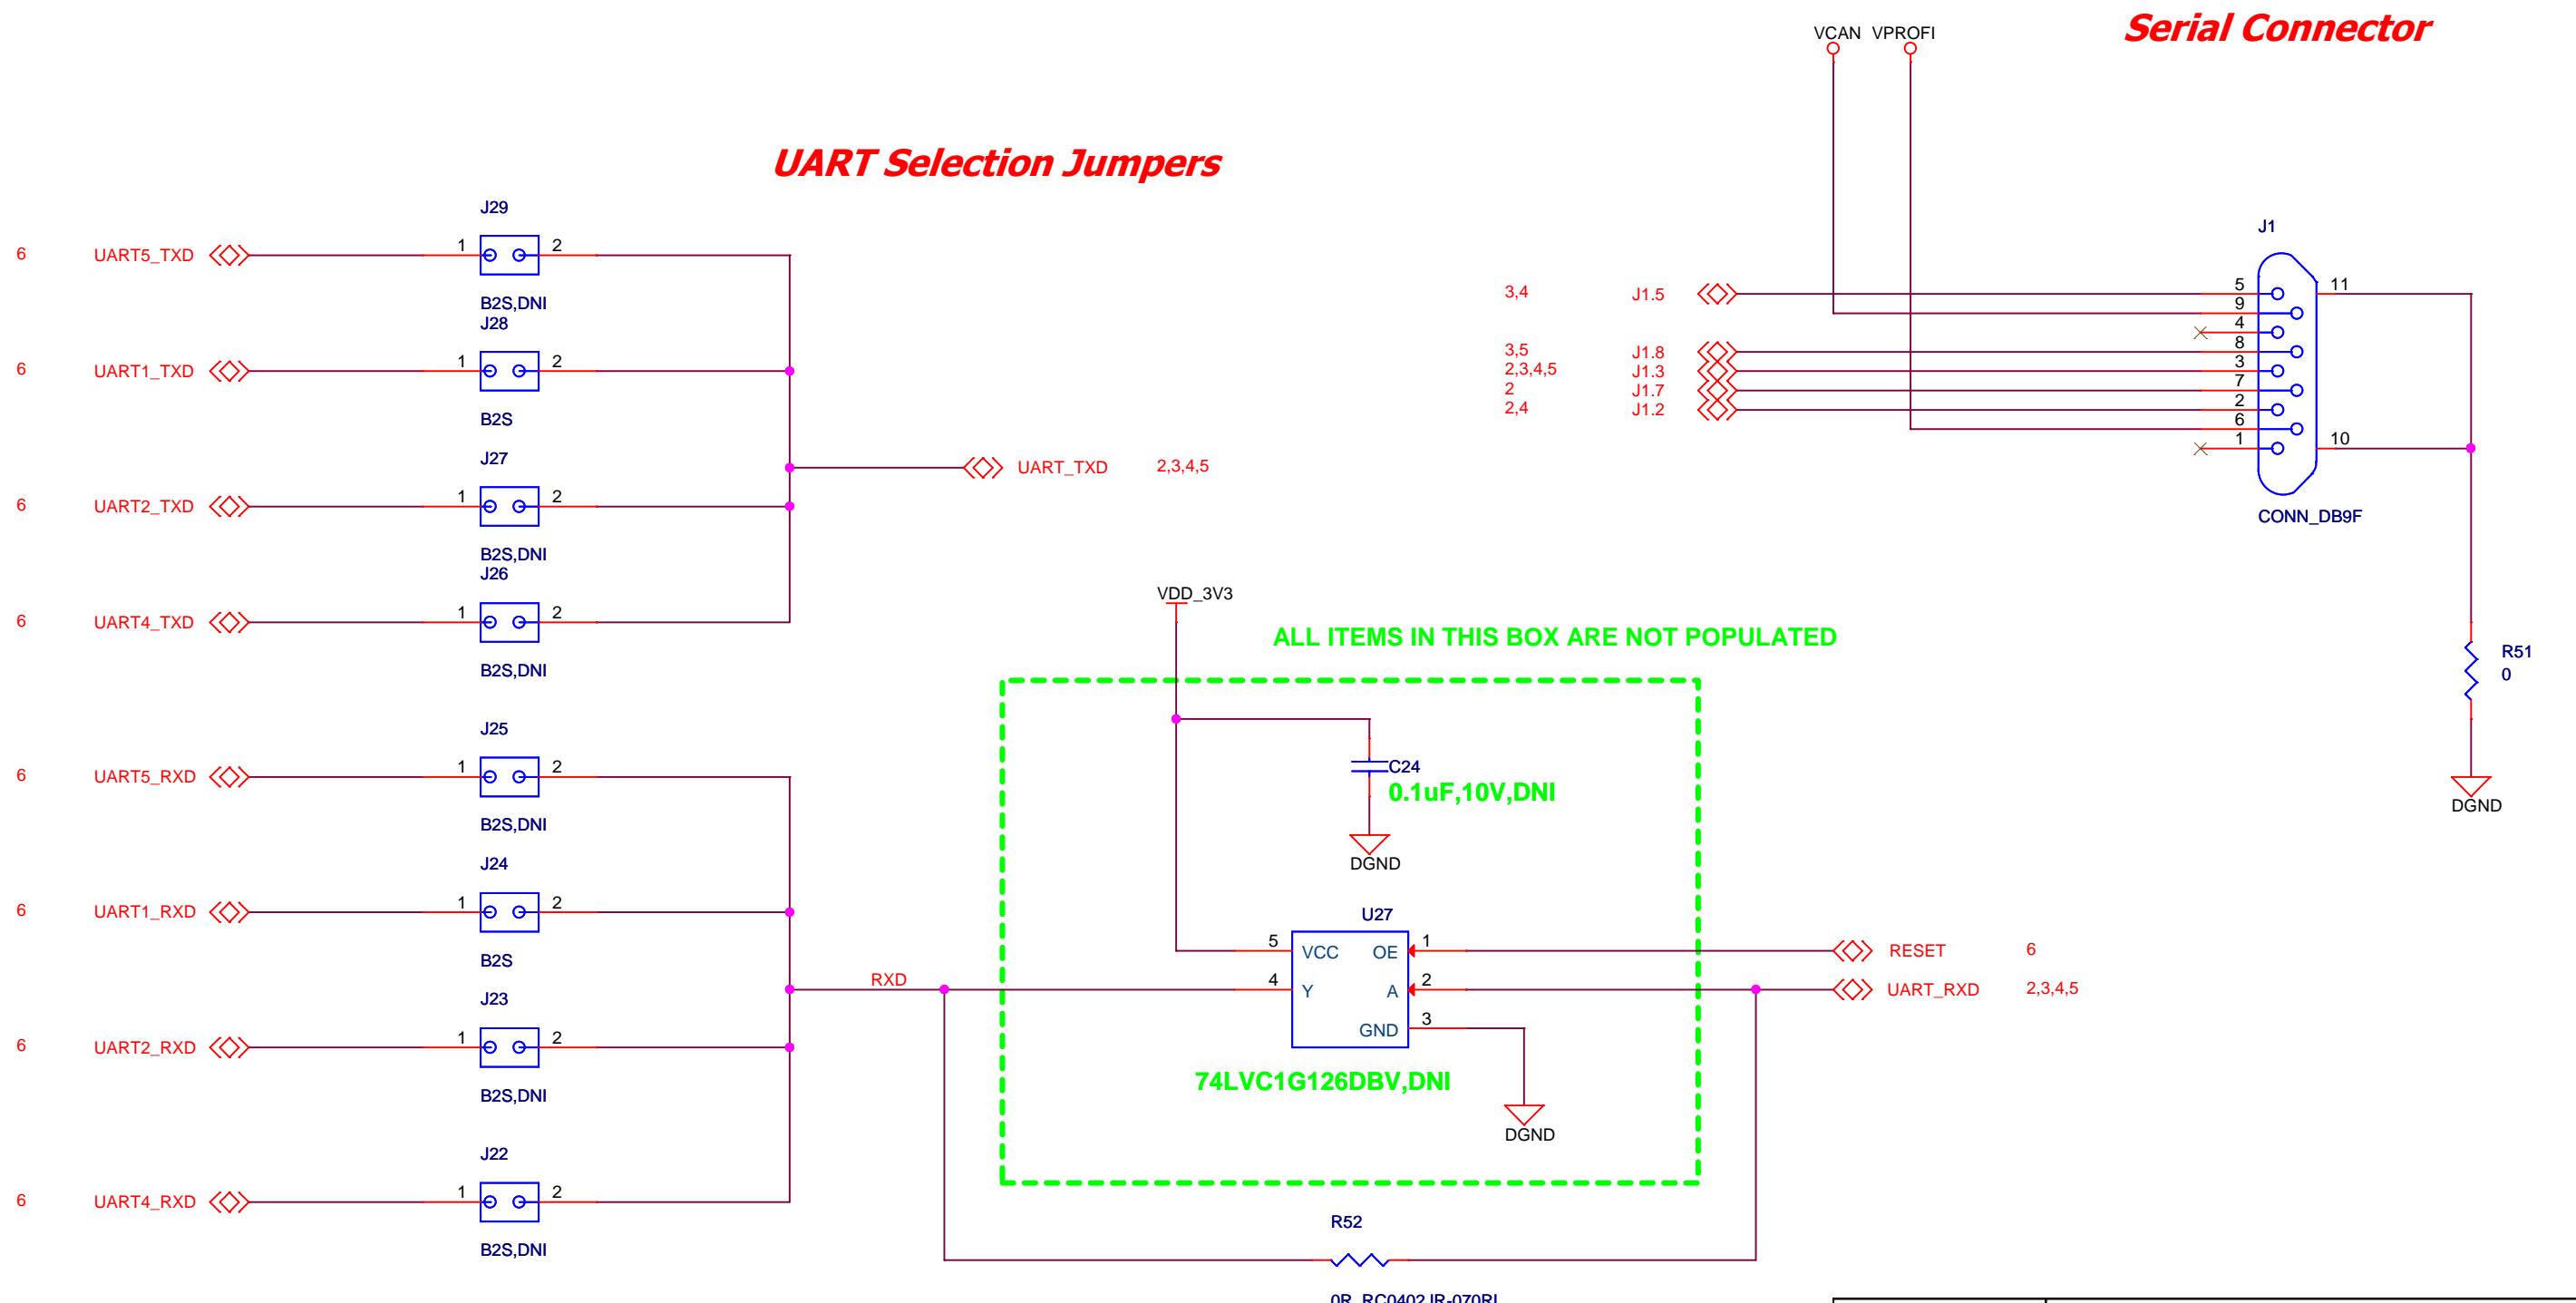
Serial Connector

VCAN VPROFI

UART Selection Jumpers

J29

6 UART5_TXD 1 2

B2S,DNI
J28

6 UART1_TXD 1 2

B2S

J27

UART_TXD 2,3,4,5

6 UART2_TXD 1 2

B2S,DNI
J26

6 UART4_TXD 1 2

B2S,DNI

J1

3,4 J1.5 5 11
9
4
3,5 J1.8 8
2,3,4,5 J1.3 3
2 J1.7 7
2,4 J1.2 2
6
1 10

CONN_DB9F

VDD_3V3

ALL ITEMS IN THIS BOX ARE NOT POPULATED

R51
0

C24
0.1uF,10V,DNI

DGND

DGND

J25

6 UART5_RXD 1 2

B2S,DNI

J24

6 UART1_RXD 1 2

U27

B2S

5 VCC OE 1 RESET 6

J23

RXD 4 Y A 2 UART_RXD 2,3,4,5

3
GND

6 UART2_RXD 1 2

B2S,DNI

74LVC1G126DBV,DNI

DGND

J22

R52

6 UART4_RXD 1 2

B2S,DNI

0R_RC0402JR-070RL